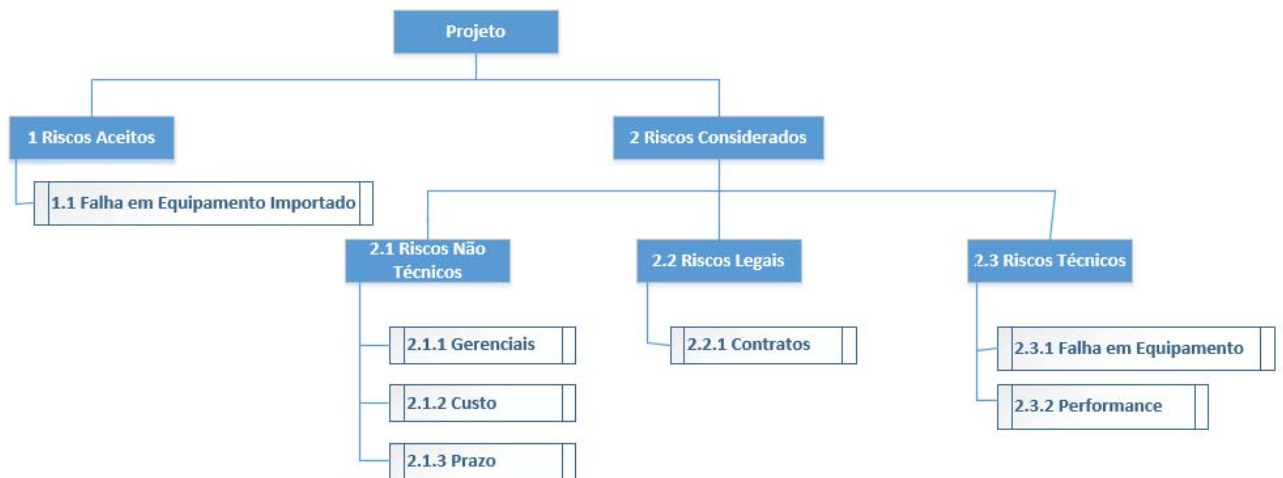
Projeto

1 Riscos Aceitos

1.1 Falha em Equipamento Importado

2 Riscos Considerados

2.1 Riscos Não Técnicos

2.1.1 Gerenciais

2.1.2 Custo

2.1.3 Prazo

2.2 Riscos Legais

2.2.1 Contratos

2.3 Riscos Técnicos

2.3.1 Falha em Equipamento

2.3.2 Performance